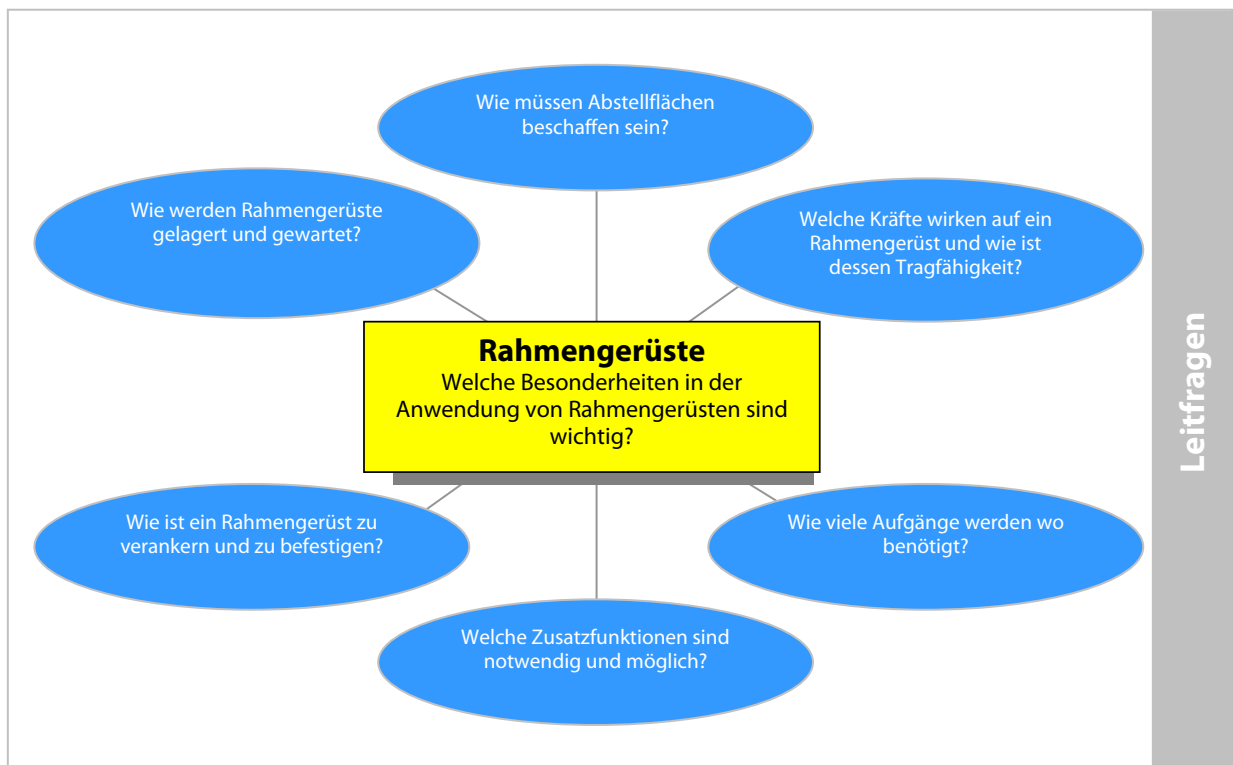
Wie müssen Abstellflächen beschaffen sein?

Wie werden Rahmengerüste gelagert und gewartet?

Welche Kräfte wirken auf ein Rahmengerüst und wie ist dessen Tragfähigkeit?

**Rahmengerüste**
Welche Besonderheiten in der Anwendung von Rahmengerüsten sind wichtig?

Wie ist ein Rahmengerüst zu verankern und zu befestigen?

Wie viele Aufgänge werden wo benötigt?

Welche Zusatzfunktionen sind notwendig und möglich?

Leitfragen